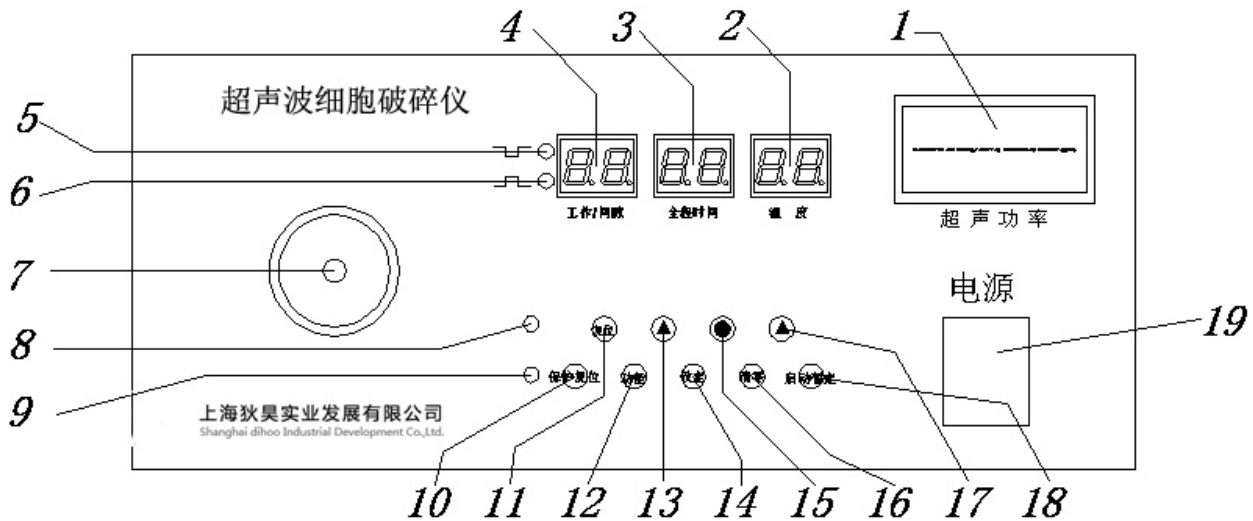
4 3 2 1

超声波细胞破碎仪

5

6

88 88 88

工作/间歇 全程时间 温 度

超 声 功 率

7

电源

8

复位

19

9

保护复位 功能 设定 清零 启动/暂定

上海狄昊实业发展有限公司
Shanghai dihoo Industrial Development Co.,Ltd.

10 11 12 13 14 15 16 17 18